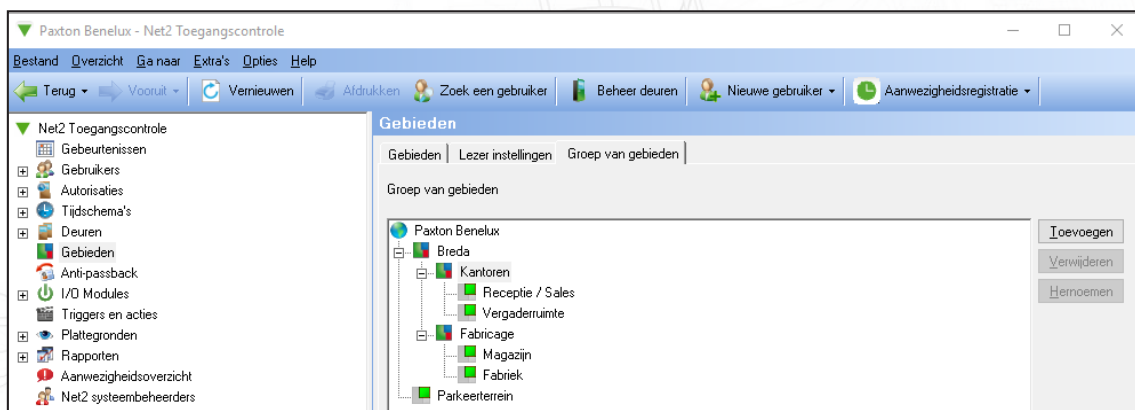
Paxton Benelux - Net2 Toegangscontrole

Bestand Overzicht Ga naar Extra's Opties Help

Terug Vooruit Vernieuwen Afdrukken Zoek een gebruiker Beheer deuren Nieuwe gebruiker Aanwezigheidsregistratie

Net2 Toegangscontrole
Gebeurtenissen
Gebruikers
Autorisaties
Tijdschema's
Deuren
Gebieden
Anti-passback
I/O Modules
Triggers en acties
Plattegronden
Rapporten
Aanwezigheidsoverzicht
Net2 systeembeheerders

Gebieden

Gebieden | Lezer instellingen | Groep van gebieden

Groep van gebieden

Paxton Benelux
Breda
Kantoren
Receptie / Sales
Vergaderruimte
Fabricage
Magazijn
Fabriek
Parkeerterrein

Toevoegen
Verwijderen
Hernoemen